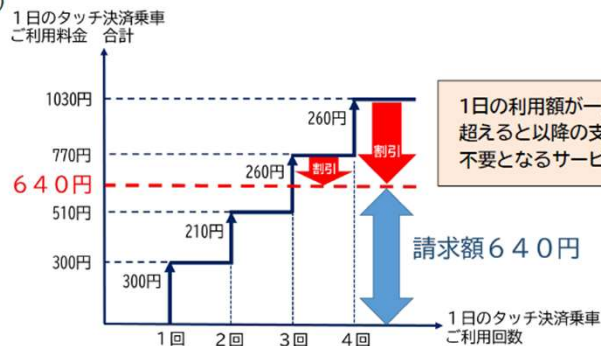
1日のタッチ決済乗車
ご利用料金　合計

1030円
770円
640円
510円
300円

260円
260円
210円
300円

割引
割引

1日の利用額が一
超えると以降の支
不要となるサービ

請求額640円

1回　2回　3回　4回

1日のタッチ決済乗車
ご利用回数